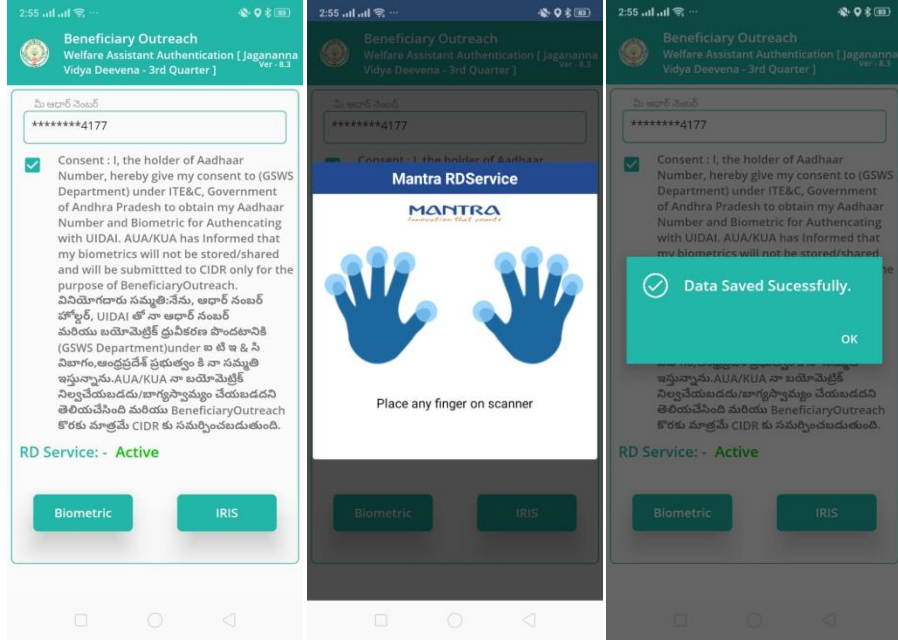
2:55 83

Beneficiary Outreach
Welfare Assistant Authentication [ Jagananna Vidya Deevena - 3rd Quarter ]
Ver - 8.3

మీ ఆధార్ నెంబర్
********4177

Consent : I, the holder of Aadhaar Number, hereby give my consent to (GSWS Department) under ITE&C, Government of Andhra Pradesh to obtain my Aadhaar Number and Biometric for Authencating with UIDAI. AUA/KUA has Informed that my biometrics will not be stored/shared and will be submittted to CIDR only for the purpose of BeneficiaryOutreach.
వినియోగదారు సమ్మతి:నేను, ఆధార్ నంబర్ హోల్డర్, UIDAI తో నా ఆధార్ నంబర్ మరియు బయోమెట్రిక్ ధ్రువీకరణ పొందటానికి (GSWS Department)under ఐ టి ఇ & సి విభాగం,ఆంధ్రప్రదేశ్ ప్రభుత్వం కి నా సమ్మతి ఇస్తున్నాను.AUA/KUA నా బయోమెట్రిక్ నిల్వచేయబడదు/భాగస్వామ్యం చేయబడదని తెలియచేసింది మరియు BeneficiaryOutreach కొరకు మాత్రమే CIDR కు సమర్పించబడుతుంది.

RD Service: - Active

Biometric
IRIS

2:55 83

Beneficiary Outreach
Welfare Assistant Authentication [ Jagananna Vidya Deevena - 3rd Quarter ]
Ver - 8.3

మీ ఆధార్ నెంబర్
********4177

Consent : I, the holder of Aadhaar

Mantra RDService
MANTRA
Innovation that counts

Place any finger on scanner

Biometric
IRIS

2:55 83

Beneficiary Outreach
Welfare Assistant Authentication [ Jagananna Vidya Deevena - 3rd Quarter ]
Ver - 8.3

మీ ఆధార్ నెంబర్
********4177

Consent : I, the holder of Aadhaar Number, hereby give my consent to (GSWS Department) under ITE&C, Government of Andhra Pradesh to obtain my Aadhaar Number and Biometric for Authencating with UIDAI. AUA/KUA has Informed that my biometrics will not be stored/shared

Data Saved Sucessfully.
OK

ఇస్తున్నాను.AUA/KUA నా బయోమెట్రిక్ నిల్వచేయబడదు/భాగస్వామ్యం చేయబడదని తెలియచేసింది మరియు BeneficiaryOutreach కొరకు మాత్రమే CIDR కు సమర్పించబడుతుంది.

RD Service: - Active

Biometric
IRIS